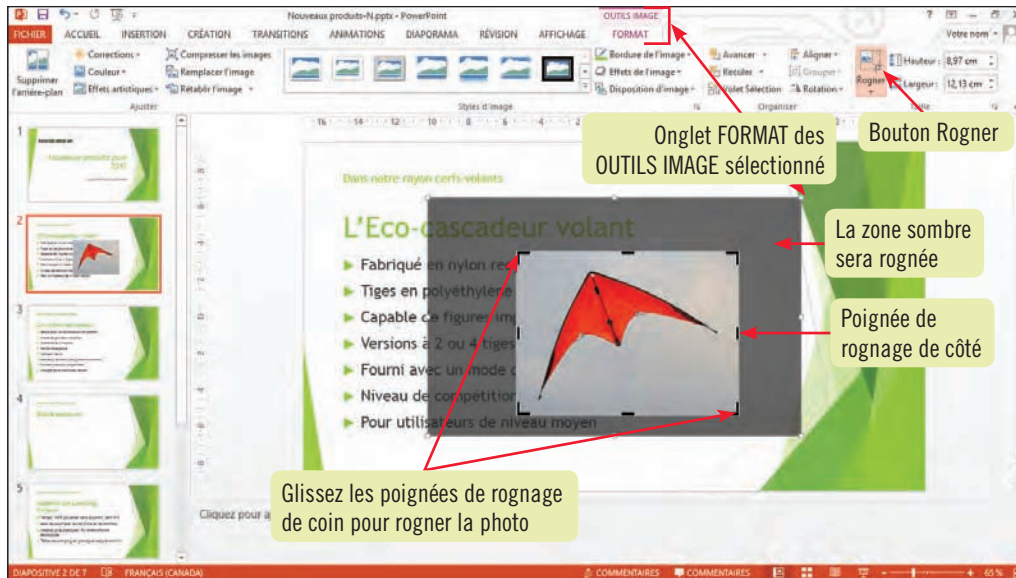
Nouveaux produits-N.pptx - PowerPoint
OUTILS IMAGE
FICHIER ACCUEIL INSERTION CRÉATION TRANSITIONS ANIMATIONS DIAPORAMA RÉVISION AFFICHAGE FORMAT
Votre nom
Supprimer l'arrière-plan
Corrections
Couleur
Effets artistiques
Compresser les images
Remplacer l'image
Rétablir l'image
Ajuster
Styles d'image
Bordure de l'image
Effets de l'image
Disposition d'image
Avancer
Reculer
Volet Sélection
Aligner
Grouper
Rotation
Organiser
Rogner
Hauteur : 8,97 cm
Largeur : 12,13 cm
Taille

Onglet FORMAT des OUTILS IMAGE sélectionné

Bouton Rogner

Dans notre rayon cerfs-volants

L'Eco-cascadeur volant

Fabriqué en nylon re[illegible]
Tiges en polyéthylène
Capable de figures imp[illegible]
Versions à 2 ou 4 tiges
Fourni avec un mode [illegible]
Niveau de compétition
Pour utilisateurs de niveau moyen

La zone sombre sera rognée

Poignée de rognage de côté

Glissez les poignées de rognage de coin pour rogner la photo

Cliquez pour a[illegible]

DIAPOSITIVE 2 DE 7 FRANÇAIS (CANADA) COMMENTAIRES COMMENTAIRES 65 %